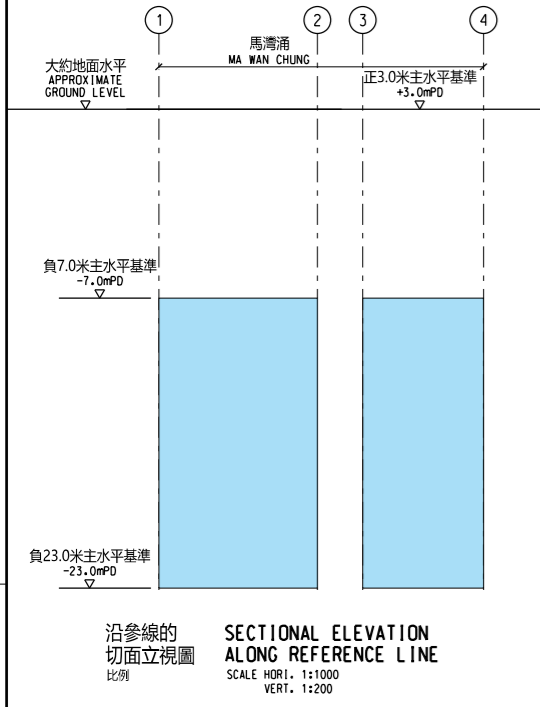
1
2
3
4

馬灣涌
MA WAN CHUNG

大約地面水平
APPROXIMATE
GROUND LEVEL

正3.0米主水平基準
+3.0mPD

負7.0米主水平基準
-7.0mPD

負23.0米主水平基準
-23.0mPD

沿參線的
切面立視圖
比例

SECTIONAL ELEVATION
ALONG REFERENCE LINE
SCALE HORI. 1:1000
VERT. 1:200